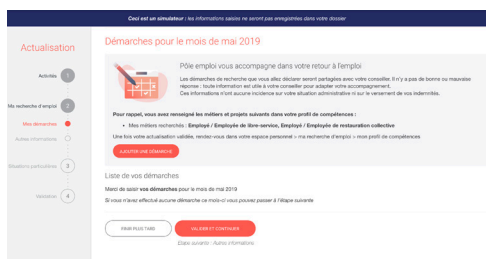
Ceci est un simulateur : les informations saisies ne seront pas enregistrées dans votre dossier

Actualisation

Activités 1

Ma recherche d'emploi 2

Mes démarches

Autres informations

Situations particulières 3

Validation 4

Démarches pour le mois de mai 2019

Pôle emploi vous accompagne dans votre retour à l'emploi

Les démarches de recherche que vous allez déclarer seront partagées avec votre conseiller. Il n'y a pas de bonne ou mauvaise réponse : toute information est utile à votre conseiller pour adapter votre accompagnement. Ces informations n'ont aucune incidence sur votre situation administrative ni sur le versement de vos indemnités.

Pour rappel, vous avez renseigné les métiers et projets suivants dans votre profil de compétences :

• Mes métiers recherchés : Employé / Employée de libre-service, Employé / Employée de restauration collective

Une fois votre actualisation validée, rendez-vous dans votre espace personnel > ma recherche d'emploi > mon profil de compétences

AJOUTER UNE DÉMARCHE

Liste de vos démarches

Merci de saisir vos démarches pour le mois de mai 2019

Si vous n'avez effectué aucune démarche ce mois-ci vous pouvez passer à l'étape suivante

FINIR PLUS TARD

VALIDER ET CONTINUER

Étape suivante : Autres informations